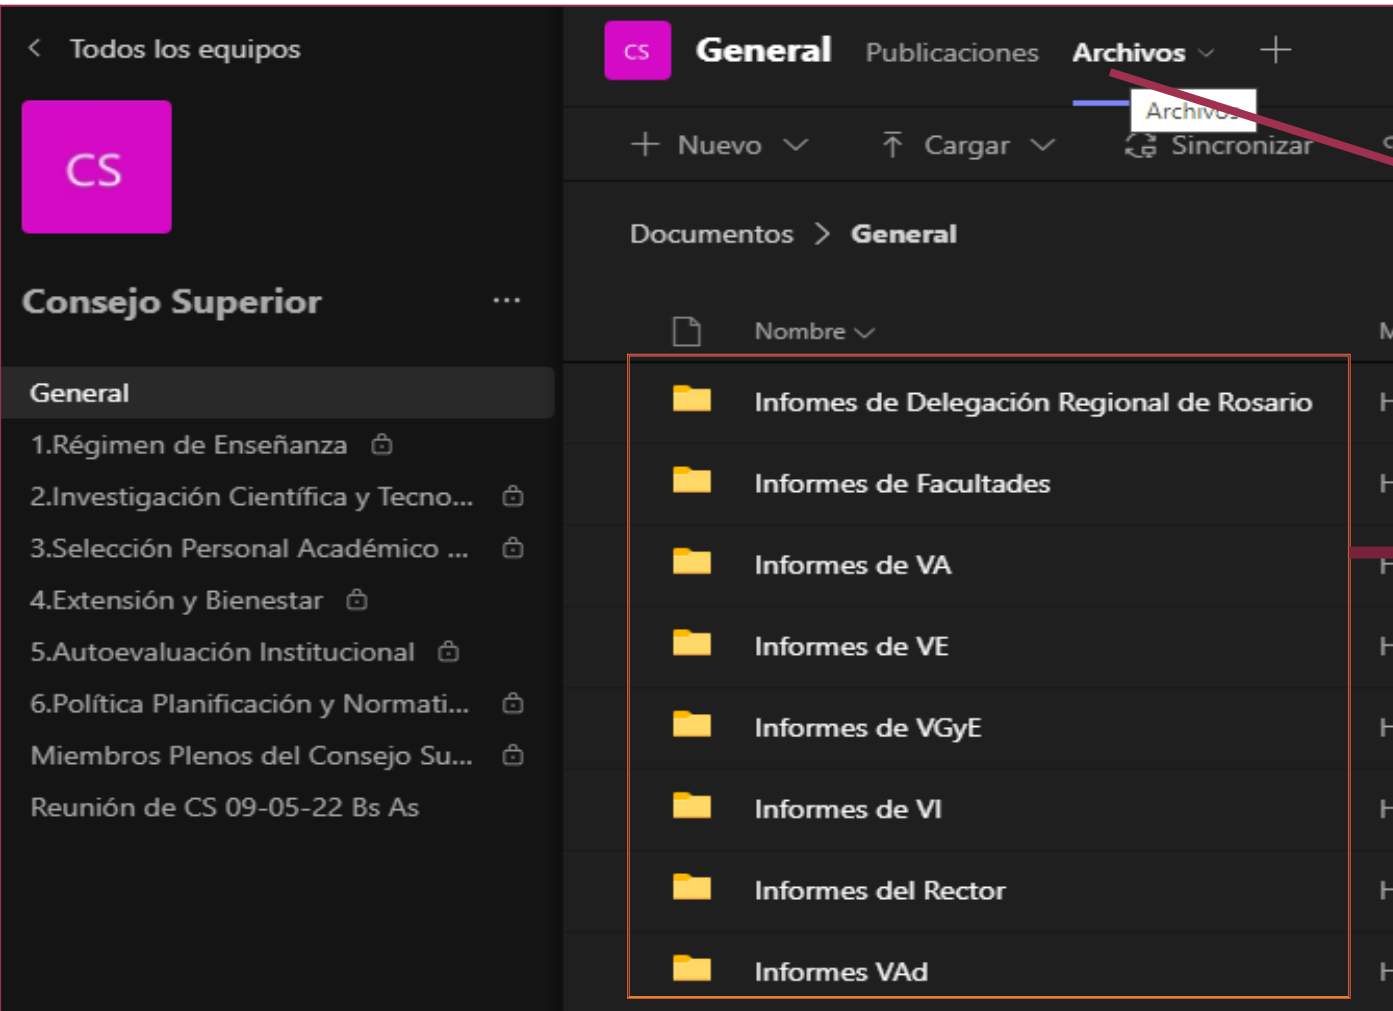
< Todos los equipos

CS

Consejo Superior ...

General
1.Régimen de Enseñanza
2.Investigación Científica y Tecno...
3.Selección Personal Académico ...
4.Extensión y Bienestar
5.Autoevaluación Institucional
6.Política Planificación y Normati...
Miembros Plenos del Consejo Su...
Reunión de CS 09-05-22 Bs As

CS General Publicaciones Archivos +

Archivos

+ Nuevo Cargar Sincronizar

Documentos > General

Nombre

Infomes de Delegación Regional de Rosario
Informes de Facultades
Informes de VA
Informes de VE
Informes de VGyE
Informes de VI
Informes del Rector
Informes VAd